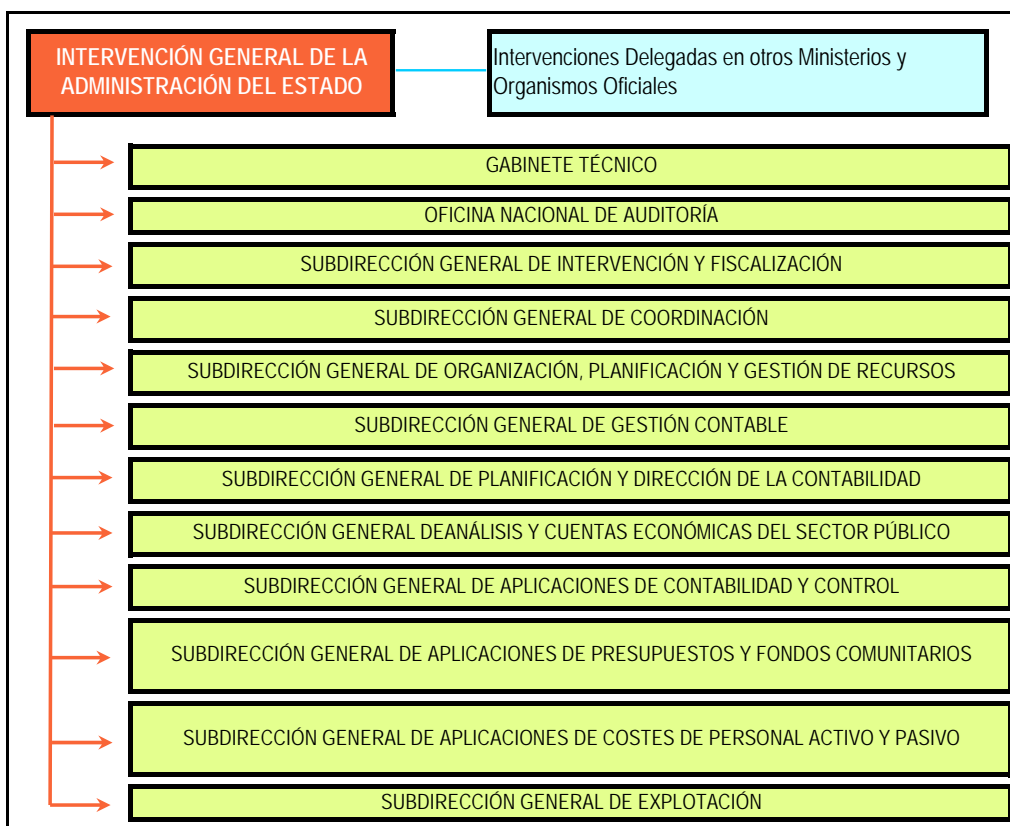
INTERVENCIÓN GENERAL DE LA ADMINISTRACIÓN DEL ESTADO

Intervenciones Delegadas en otros Ministerios y Organismos Oficiales

GABINETE TÉCNICO

OFICINA NACIONAL DE AUDITORÍA

SUBDIRECCIÓN GENERAL DE INTERVENCIÓN Y FISCALIZACIÓN

SUBDIRECCIÓN GENERAL DE COORDINACIÓN

SUBDIRECCIÓN GENERAL DE ORGANIZACIÓN, PLANIFICACIÓN Y GESTIÓN DE RECURSOS

SUBDIRECCIÓN GENERAL DE GESTIÓN CONTABLE

SUBDIRECCIÓN GENERAL DE PLANIFICACIÓN Y DIRECCIÓN DE LA CONTABILIDAD

SUBDIRECCIÓN GENERAL DEANÁLISIS Y CUENTAS ECONÓMICAS DEL SECTOR PÚBLICO

SUBDIRECCIÓN GENERAL DE APLICACIONES DE CONTABILIDAD Y CONTROL

SUBDIRECCIÓN GENERAL DE APLICACIONES DE PRESUPUESTOS Y FONDOS COMUNITARIOS

SUBDIRECCIÓN GENERAL DE APLICACIONES DE COSTES DE PERSONAL ACTIVO Y PASIVO

SUBDIRECCIÓN GENERAL DE EXPLOTACIÓN